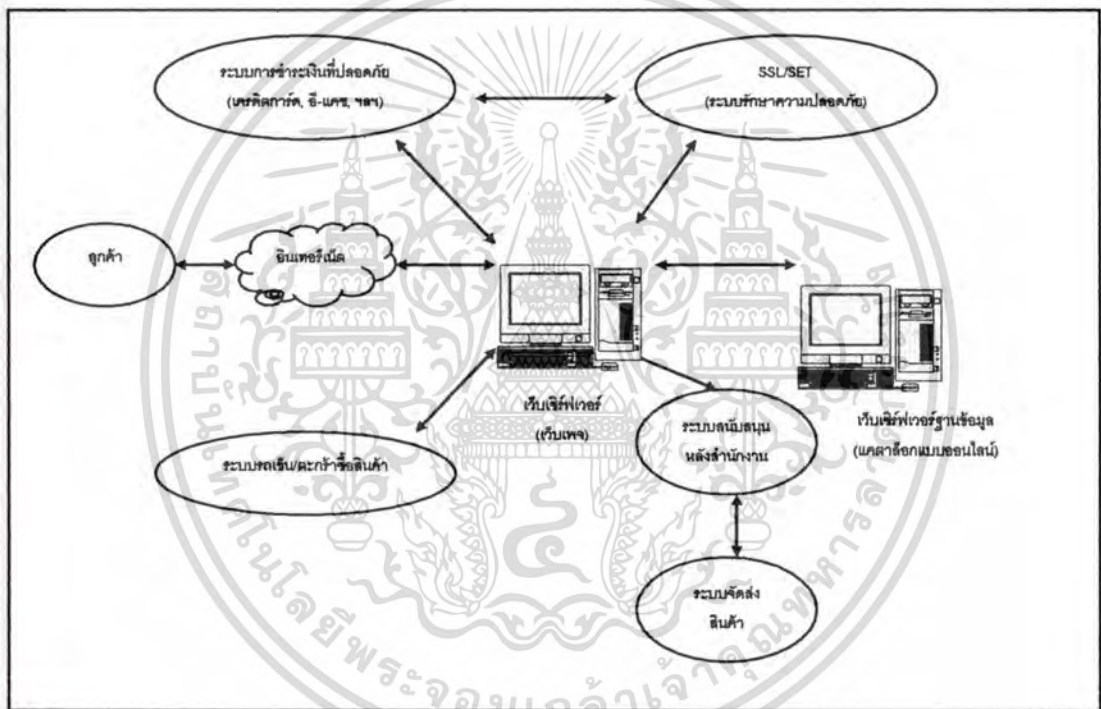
ระบบการชำระเงินที่ปลอดภัย
(เครดิตการ์ด, อี-แคช, ฯลฯ)

SSL/SET
(ระบบรักษาความปลอดภัย)

ลูกค้า

อินเทอร์เน็ต

เว็บเซิร์ฟเวอร์
(เว็บเพจ)

เว็บเซิร์ฟเวอร์ฐานข้อมูล
(แคตาล็อกแบบออนไลน์)

ระบบสนับสนุน
หลังสำนักงาน

ระบบรถเข็น/ตะกร้าซื้อสินค้า

ระบบจัดส่ง
สินค้า

มหาวิทยาลัยเทคโนโลยีพระจอมเกล้าเจ้าคุณทหารลาดกระบัง